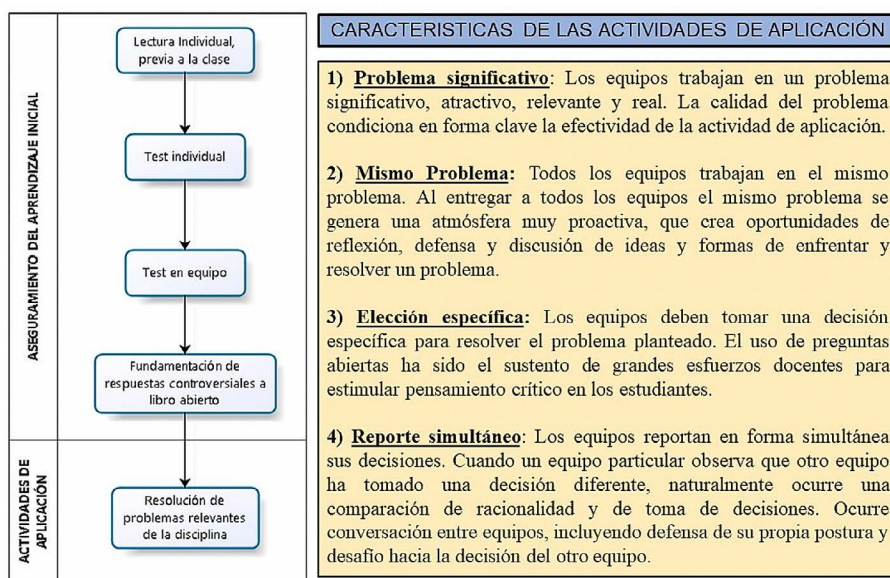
ASEGURAMIENTO DEL APRENDIZAJE INICIAL

Lectura Individual, previa a la clase

Test individual

Test en equipo

Fundamentación de respuestas controversiales a libro abierto

ACTIVIDADES DE APLICACIÓN

Resolución de problemas relevantes de la disciplina

CARACTERISTICAS DE LAS ACTIVIDADES DE APLICACIÓN

1) Problema significativo: Los equipos trabajan en un problema significativo, atractivo, relevante y real. La calidad del problema condiciona en forma clave la efectividad de la actividad de aplicación.

2) Mismo Problema: Todos los equipos trabajan en el mismo problema. Al entregar a todos los equipos el mismo problema se genera una atmósfera muy proactiva, que crea oportunidades de reflexión, defensa y discusión de ideas y formas de enfrentar y resolver un problema.

3) Elección específica: Los equipos deben tomar una decisión específica para resolver el problema planteado. El uso de preguntas abiertas ha sido el sustento de grandes esfuerzos docentes para estimular pensamiento crítico en los estudiantes.

4) Reporte simultáneo: Los equipos reportan en forma simultánea sus decisiones. Cuando un equipo particular observa que otro equipo ha tomado una decisión diferente, naturalmente ocurre una comparación de racionalidad y de toma de decisiones. Ocurre conversación entre equipos, incluyendo defensa de su propia postura y desafío hacia la decisión del otro equipo.